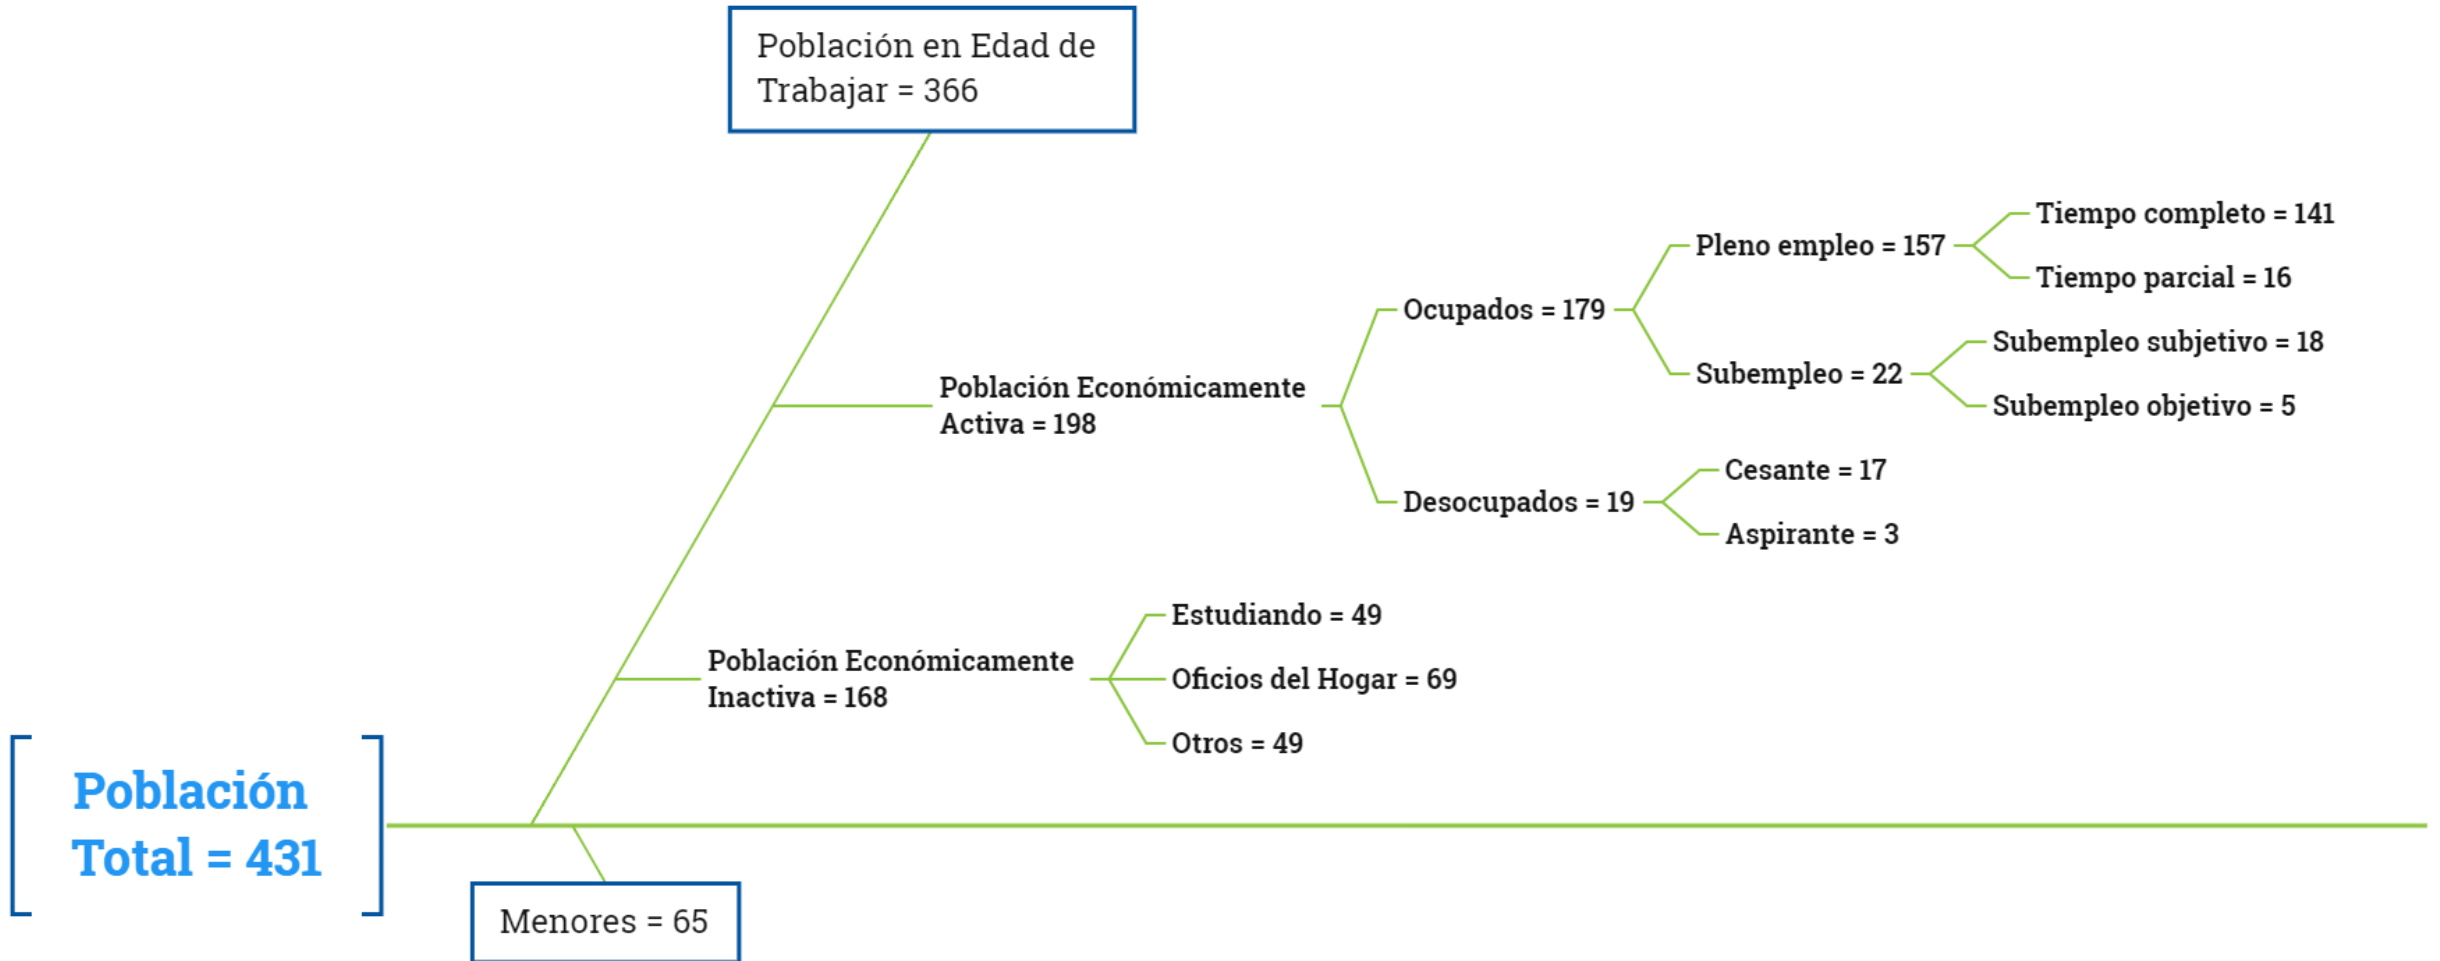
Población en Edad de Trabajar = 366

Población Económicamente Activa = 198

Ocupados = 179

Pleno empleo = 157

Tiempo completo = 141

Tiempo parcial = 16

Subempleo = 22

Subempleo subjetivo = 18

Subempleo objetivo = 5

Desocupados = 19

Cesante = 17

Aspirante = 3

Población Económicamente Inactiva = 168

Estudiando = 49

Oficios del Hogar = 69

Otros = 49

Población Total = 431

Menores = 65